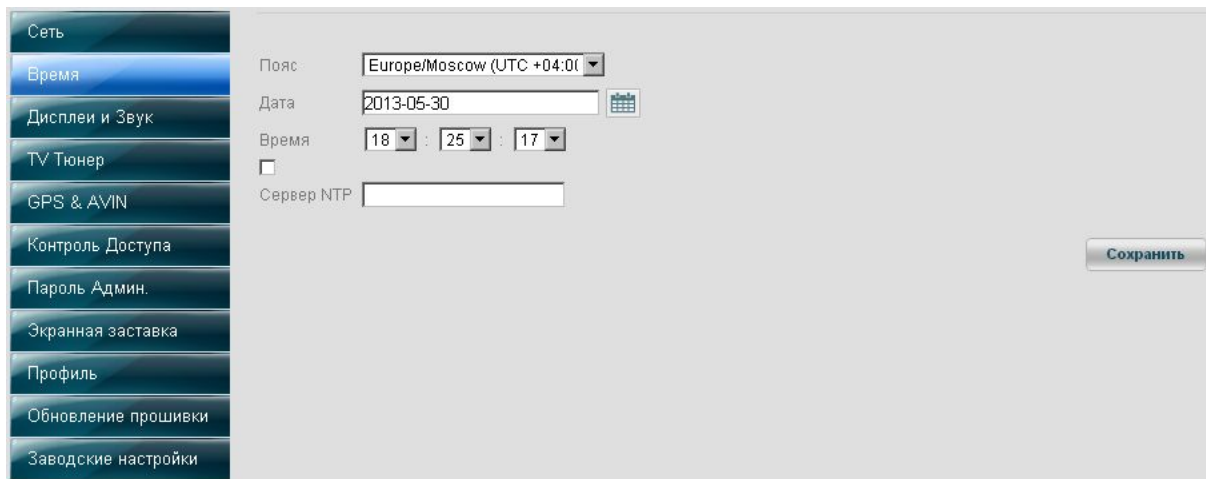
Сеть
Время
Дисплеи и Звук
TV Тюнер
GPS & AVIN
Контроль Доступа
Пароль Админ.
Экранная заставка
Профиль
Обновление прошивки
Заводские настройки

Пояс Europe/Moscow (UTC +04:0(
Дата 2013-05-30
Время 18 : 25 : 17
Сервер NTP

Сохранить